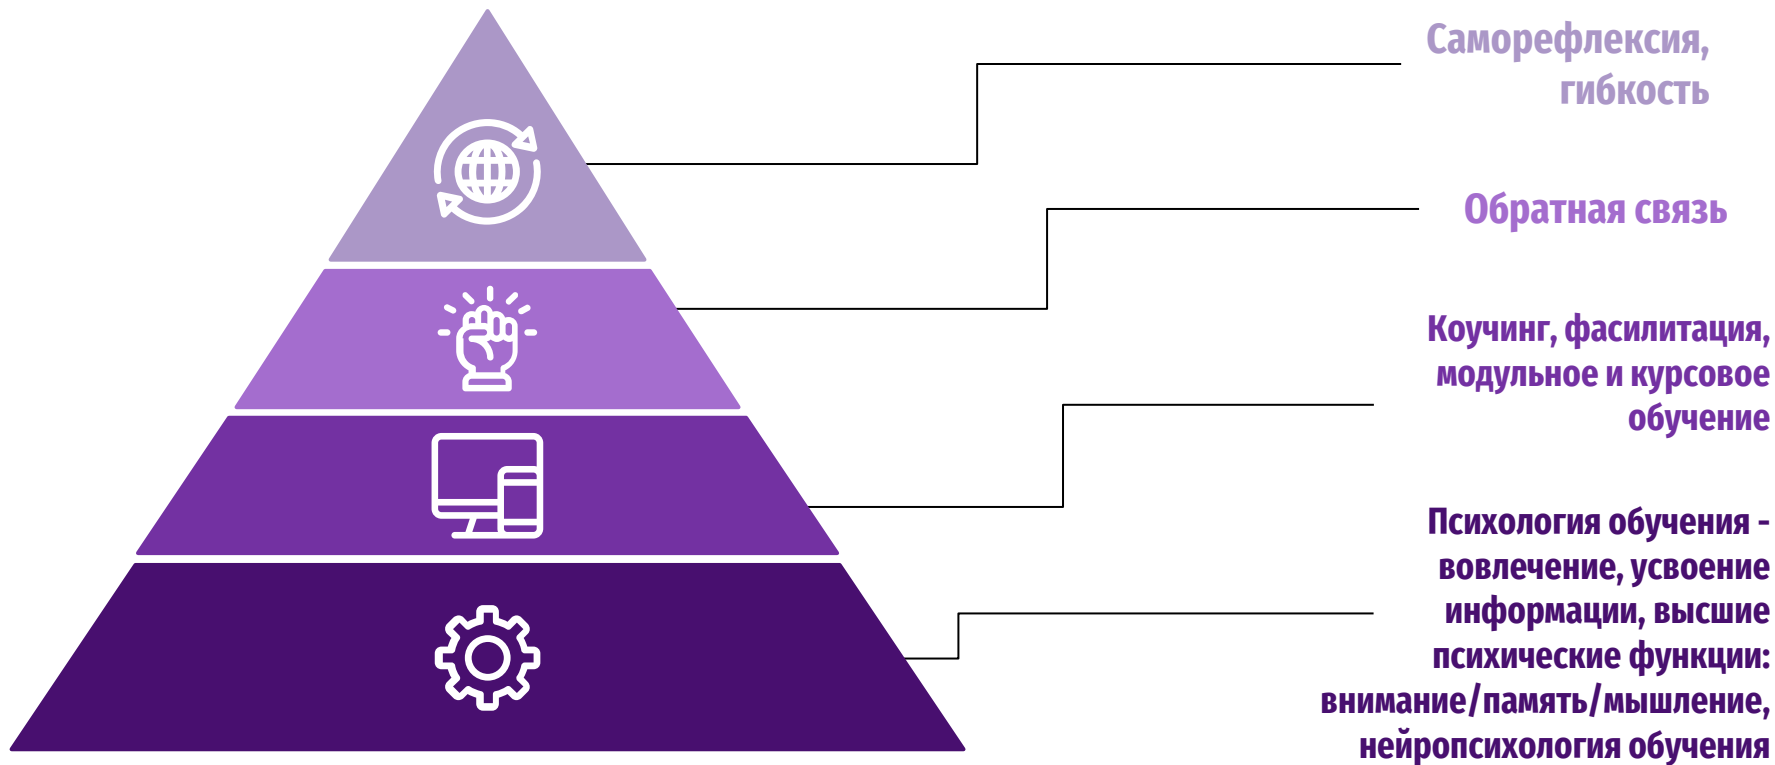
Саморефлексия, гибкость

Обратная связь

Коучинг, фасилитация, модульное и курсовое обучение

Психология обучения - вовлечение, усвоение информации, высшие психические функции: внимание/память/мышление, нейропсихология обучения